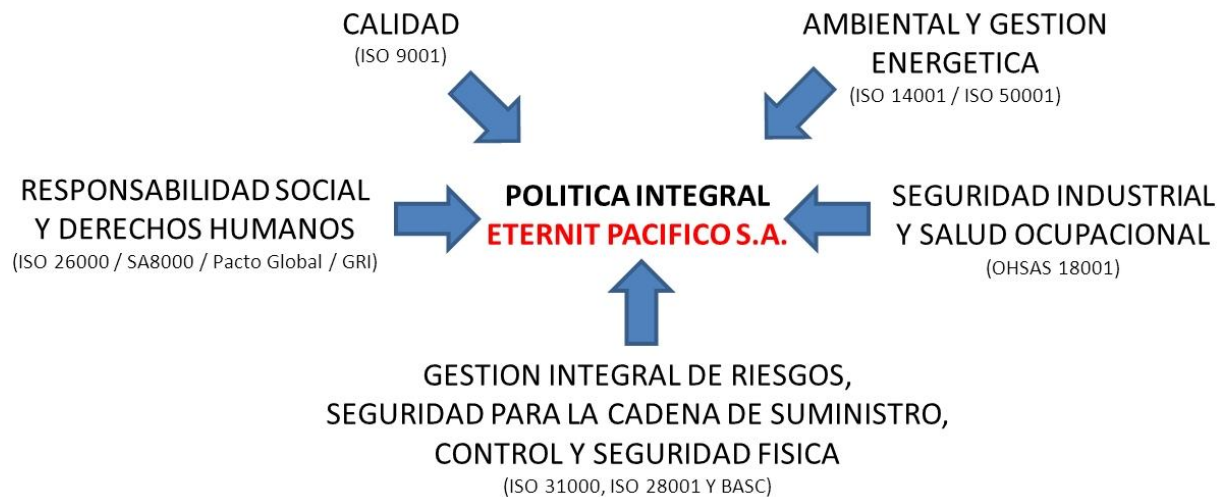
CALIDAD
(ISO 9001)

AMBIENTAL Y GESTION ENERGETICA
(ISO 14001 / ISO 50001)

RESPONSABILIDAD SOCIAL Y DERECHOS HUMANOS
(ISO 26000 / SA8000 / Pacto Global / GRI)

POLITICA INTEGRAL
ETERNIT PACIFICO S.A.

SEGURIDAD INDUSTRIAL Y SALUD OCUPACIONAL
(OHSAS 18001)

GESTION INTEGRAL DE RIESGOS, SEGURIDAD PARA LA CADENA DE SUMINISTRO, CONTROL Y SEGURIDAD FISICA
(ISO 31000, ISO 28001 Y BASC)